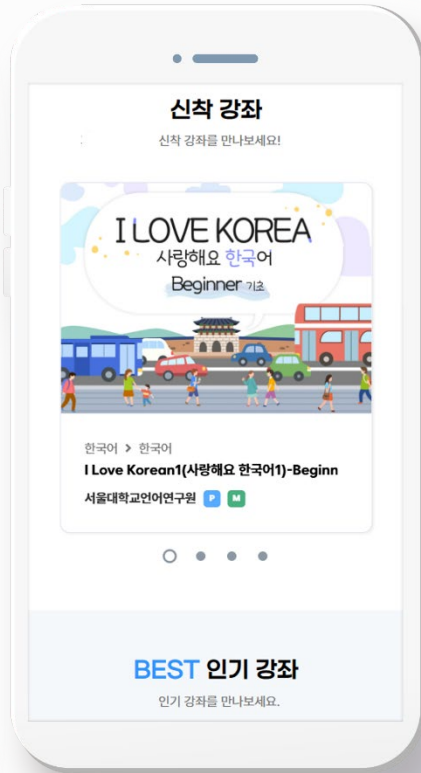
신착 강좌

신착 강좌를 만나보세요!

I LOVE KOREA
사랑해요 한국어
Beginner 기초

한국어 > 한국어

I Love Korean1(사랑해요 한국어1)-Beginn

서울대학교언어연구원 P M

BEST 인기 강좌

인기 강좌를 만나보세요.